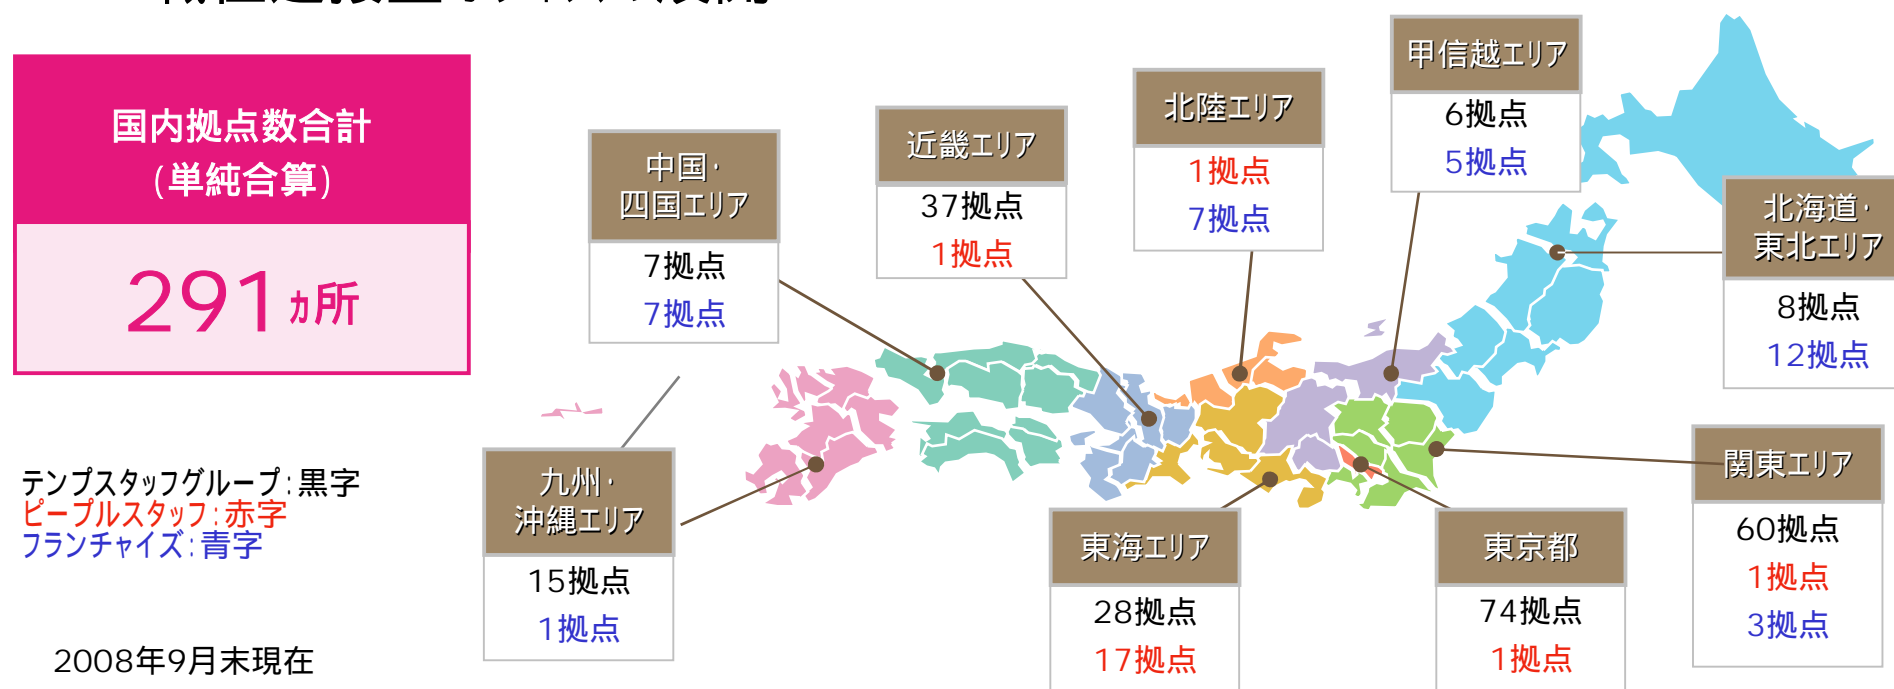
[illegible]

国内拠点数合計
(単純合算)

291ヵ所

テンプスタッフグループ:黒字
ピープルスタッフ:赤字
フランチャイズ:青字

2008年9月末現在

中国・
四国エリア
7拠点
7拠点

近畿エリア
37拠点
1拠点

北陸エリア
1拠点
7拠点

甲信越エリア
6拠点
5拠点

北海道・
東北エリア
8拠点
12拠点

九州・
沖縄エリア
15拠点
1拠点

東海エリア
28拠点
17拠点

東京都
74拠点
1拠点

関東エリア
60拠点
1拠点
3拠点